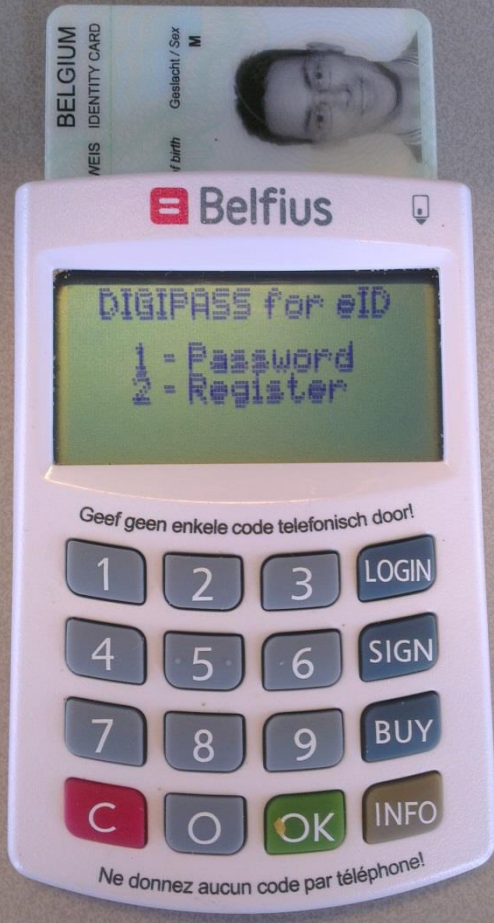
BELGIUM
IDENTITY CARD
WEIS
Geslacht / Sex
M
f birth

Belfius

DIGIPASS for eID
1 = Password
2 = Register

Geef geen enkele code telefonisch door!

1 2 3 LOGIN
4 5 6 SIGN
7 8 9 BUY
C 0 OK INFO

Ne donnez aucun code par téléphone!